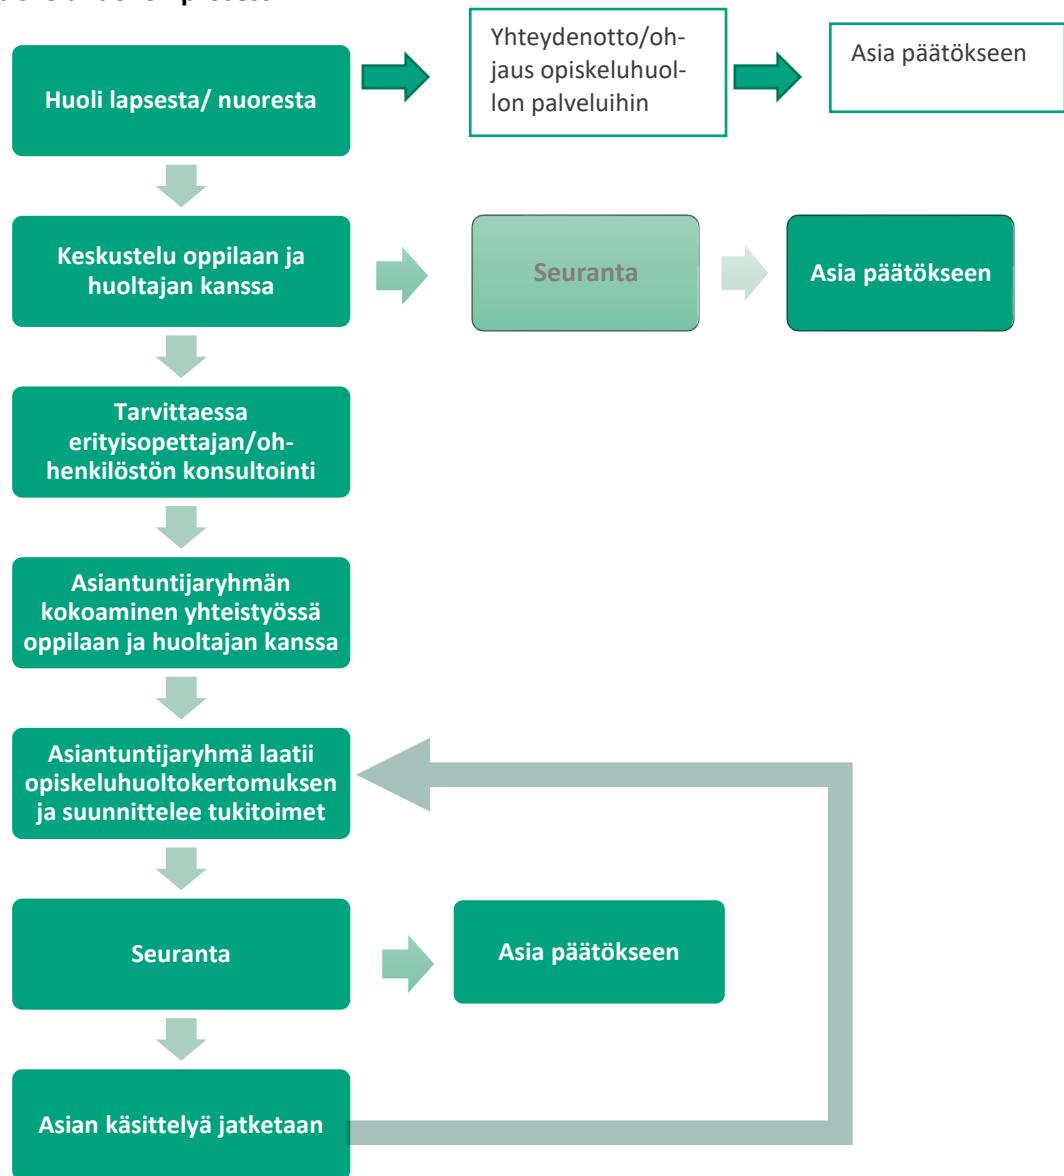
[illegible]

Huoli lapsesta/ nuoresta

Yhteydenotto/ohjaus opiskeluhuollon palveluihin

Asia päätökseen

Keskustelu oppilaan ja huoltajan kanssa

Seuranta

Asia päätökseen

Tarvittaessa erityisopettajan/oh-henkilöstön konsultointi

Asiantuntijaryhmän kokoaminen yhteistyössä oppilaan ja huoltajan kanssa

Asiantuntijaryhmä laatii opiskeluhuoltokertomuksen ja suunnittelee tukitoimet

Seuranta

Asia päätökseen

Asian käsittelyä jatketaan